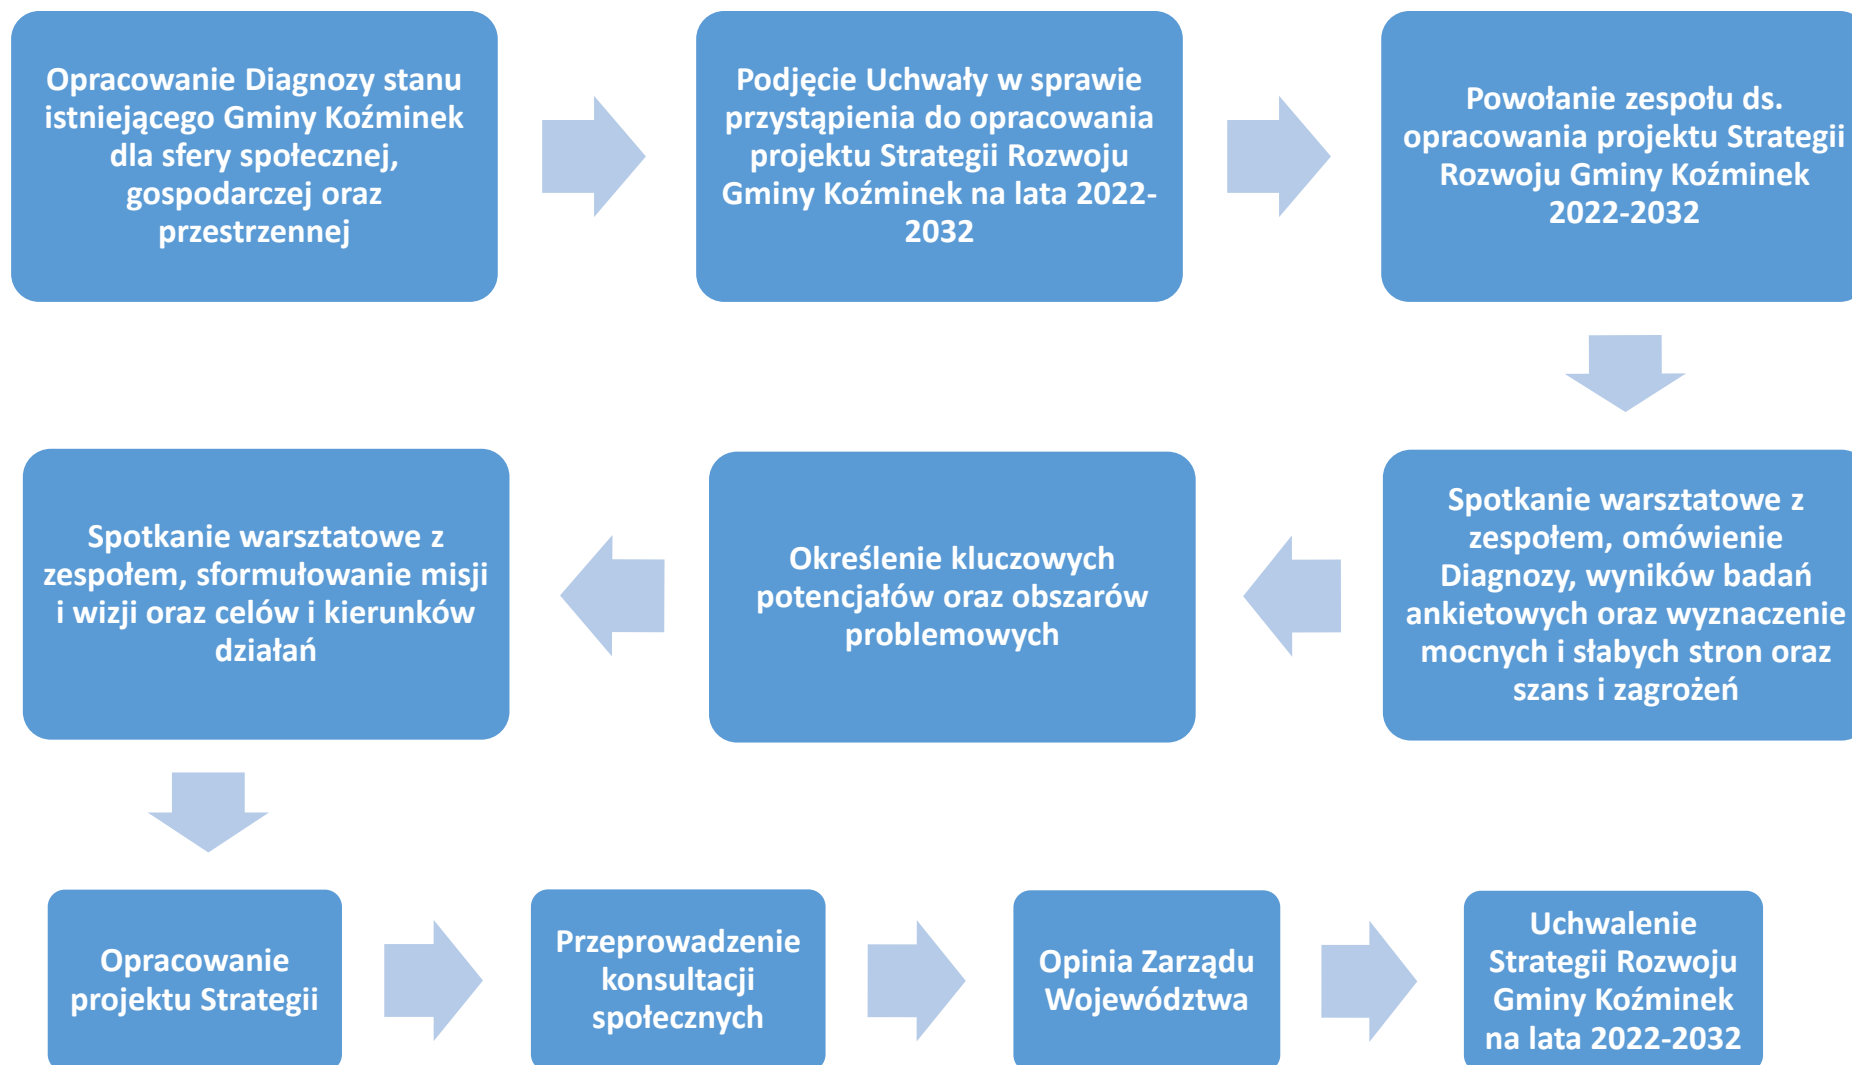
Opracowanie Diagnozy stanu istniejącego Gminy Koźminek dla sfery społecznej, gospodarczej oraz przestrzennej

Podjęcie Uchwały w sprawie przystąpienia do opracowania projektu Strategii Rozwoju Gminy Koźminek na lata 2022-2032

Powołanie zespołu ds. opracowania projektu Strategii Rozwoju Gminy Koźminek 2022-2032

Spotkanie warsztatowe z zespołem, omówienie Diagnozy, wyników badań ankietowych oraz wyznaczenie mocnych i słabych stron oraz szans i zagrożeń

Określenie kluczowych potencjałów oraz obszarów problemowych

Spotkanie warsztatowe z zespołem, sformułowanie misji i wizji oraz celów i kierunków działań

Opracowanie projektu Strategii

Przeprowadzenie konsultacji społecznych

Opinia Zarządu Województwa

Uchwalenie Strategii Rozwoju Gminy Koźminek na lata 2022-2032